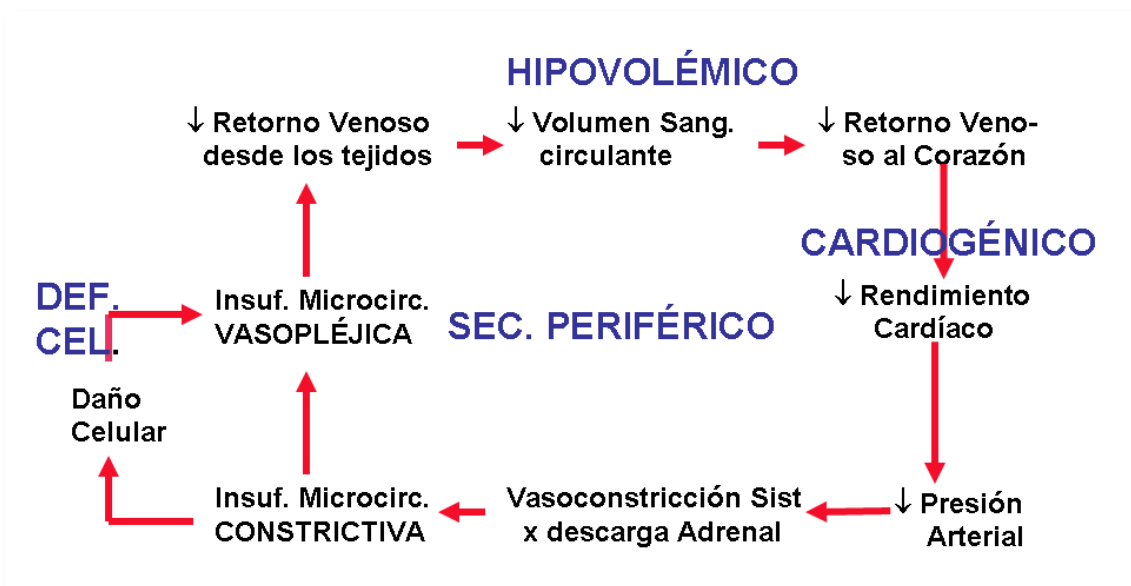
HIPOVOLÉMICO

↓ Retorno Venoso desde los tejidos

↓ Volumen Sang. circulante

↓ Retorno Venoso al Corazón

CARDIOGÉNICO

↓ Rendimiento Cardíaco

DEF. CEL.

Insuf. Microcirc. VASOPLÉJICA

SEC. PERIFÉRICO

Daño Celular

Insuf. Microcirc. CONSTRICTIVA

Vasoconstricción Sist x descarga Adrenal

↓ Presión Arterial